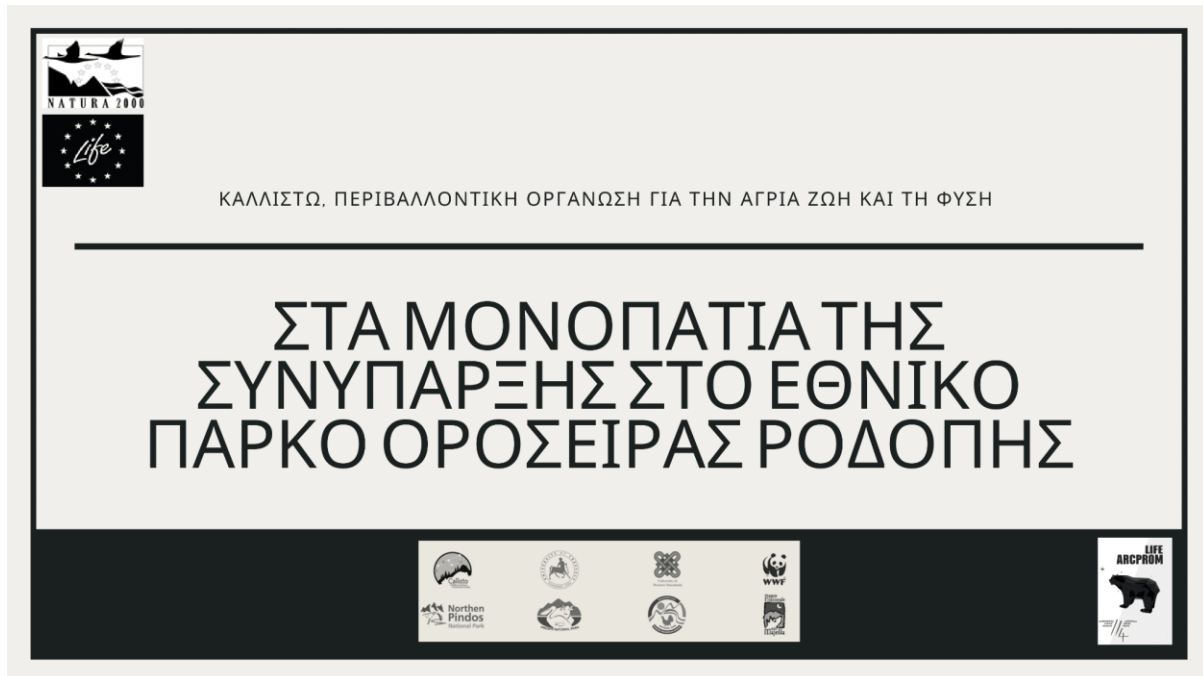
NATURA 2000

Life

ΚΑΛΛΙΣΤΩ, ΠΕΡΙΒΑΛΛΟΝΤΙΚΗ ΟΡΓΑΝΩΣΗ ΓΙΑ ΤΗΝ ΑΓΡΙΑ ΖΩΗ ΚΑΙ ΤΗ ΦΥΣΗ

ΣΤΑ ΜΟΝΟΠΑΤΙΑ ΤΗΣ ΣΥΝΥΠΑΡΞΗΣ ΣΤΟ ΕΘΝΙΚΟ ΠΑΡΚΟ ΟΡΟΣΕΙΡΑΣ ΡΟΔΟΠΗΣ

Callisto

WWF

Northen Pindos National Park

LIFE ARCPROM